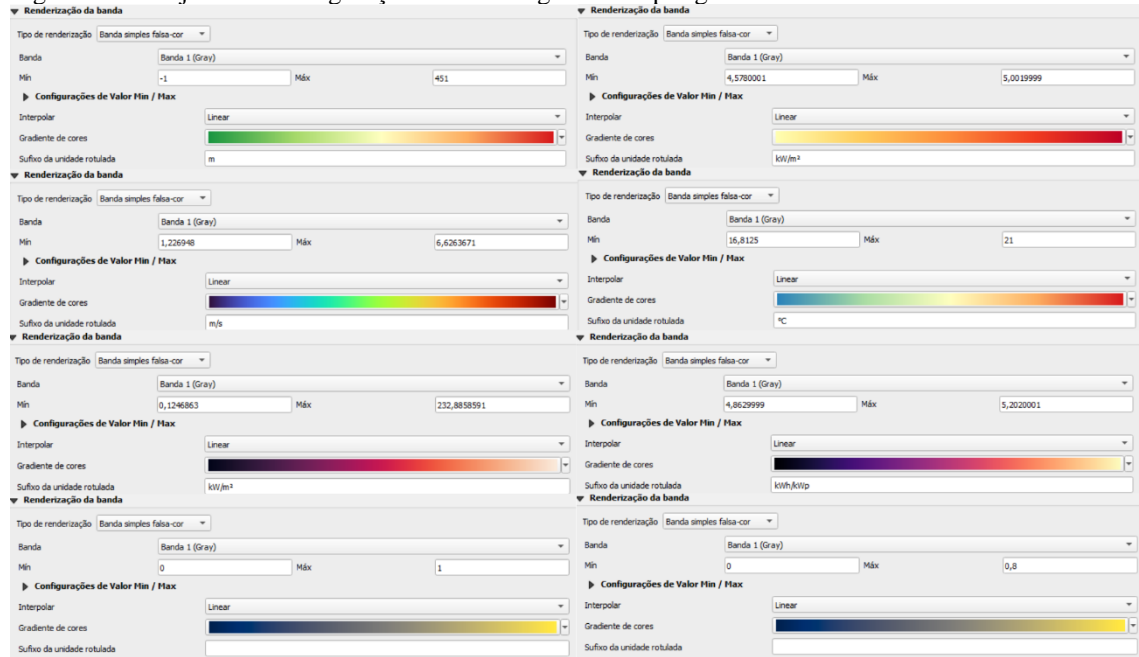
Renderização da banda
Tipo de renderização: Banda simples falsa-cor
Banda: Banda 1 (Gray)
Mín: -1
Máx: 451
Configurações de Valor Mín / Max
Interpolar: Linear
Gradiente de cores
Sufixo da unidade rotulada: m

Renderização da banda
Tipo de renderização: Banda simples falsa-cor
Banda: Banda 1 (Gray)
Mín: 1,226948
Máx: 6,6263671
Configurações de Valor Mín / Max
Interpolar: Linear
Gradiente de cores
Sufixo da unidade rotulada: m/s

Renderização da banda
Tipo de renderização: Banda simples falsa-cor
Banda: Banda 1 (Gray)
Mín: 0,1246863
Máx: 232,8858591
Configurações de Valor Mín / Max
Interpolar: Linear
Gradiente de cores
Sufixo da unidade rotulada: kW/m²

Renderização da banda
Tipo de renderização: Banda simples falsa-cor
Banda: Banda 1 (Gray)
Mín: 0
Máx: 1
Configurações de Valor Mín / Max
Interpolar: Linear
Gradiente de cores
Sufixo da unidade rotulada

Renderização da banda
Tipo de renderização: Banda simples falsa-cor
Banda: Banda 1 (Gray)
Mín: 4,5780001
Máx: 5,0019999
Configurações de Valor Mín / Max
Interpolar: Linear
Gradiente de cores
Sufixo da unidade rotulada: kW/m²

Renderização da banda
Tipo de renderização: Banda simples falsa-cor
Banda: Banda 1 (Gray)
Mín: 16,8125
Máx: 21
Configurações de Valor Mín / Max
Interpolar: Linear
Gradiente de cores
Sufixo da unidade rotulada: °C

Renderização da banda
Tipo de renderização: Banda simples falsa-cor
Banda: Banda 1 (Gray)
Mín: 4,8629999
Máx: 5,2020001
Configurações de Valor Mín / Max
Interpolar: Linear
Gradiente de cores
Sufixo da unidade rotulada: kWh/kWp

Renderização da banda
Tipo de renderização: Banda simples falsa-cor
Banda: Banda 1 (Gray)
Mín: 0
Máx: 0,8
Configurações de Valor Mín / Max
Interpolar: Linear
Gradiente de cores
Sufixo da unidade rotulada